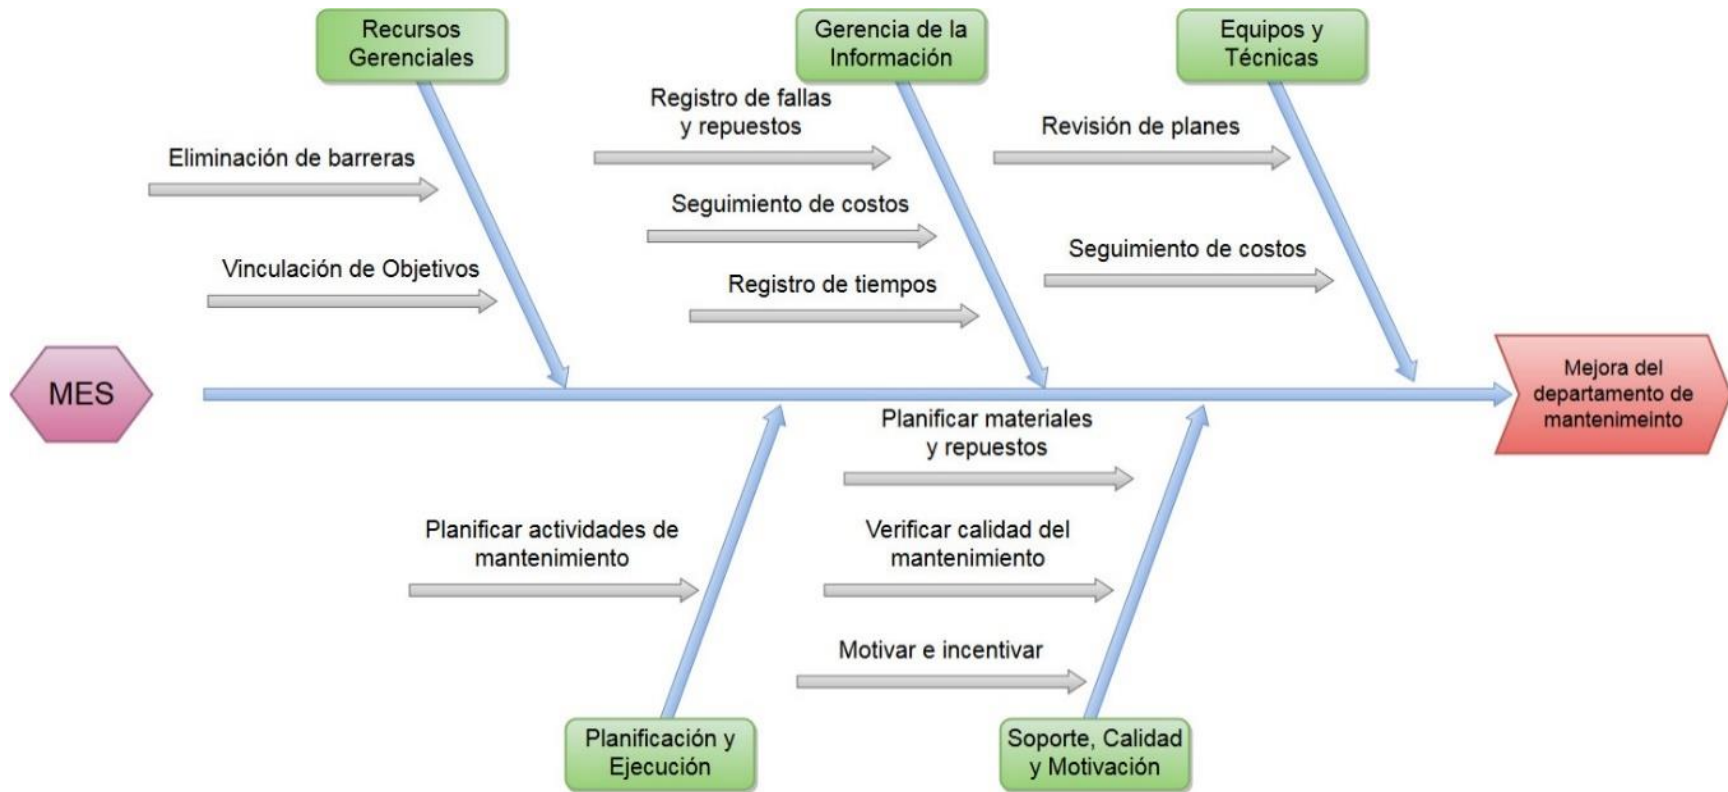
Recursos Gerenciales

Gerencia de la Información

Equipos y Técnicas

Eliminación de barreras

Vinculación de Objetivos

Registro de fallas y repuestos

Seguimiento de costos

Registro de tiempos

Revisión de planes

Seguimiento de costos

MES

Mejora del departamento de mantenimeinto

Planificar actividades de mantenimiento

Planificar materiales y repuestos

Verificar calidad del mantenimiento

Motivar e incentivar

Planificación y Ejecución

Soporte, Calidad y Motivación